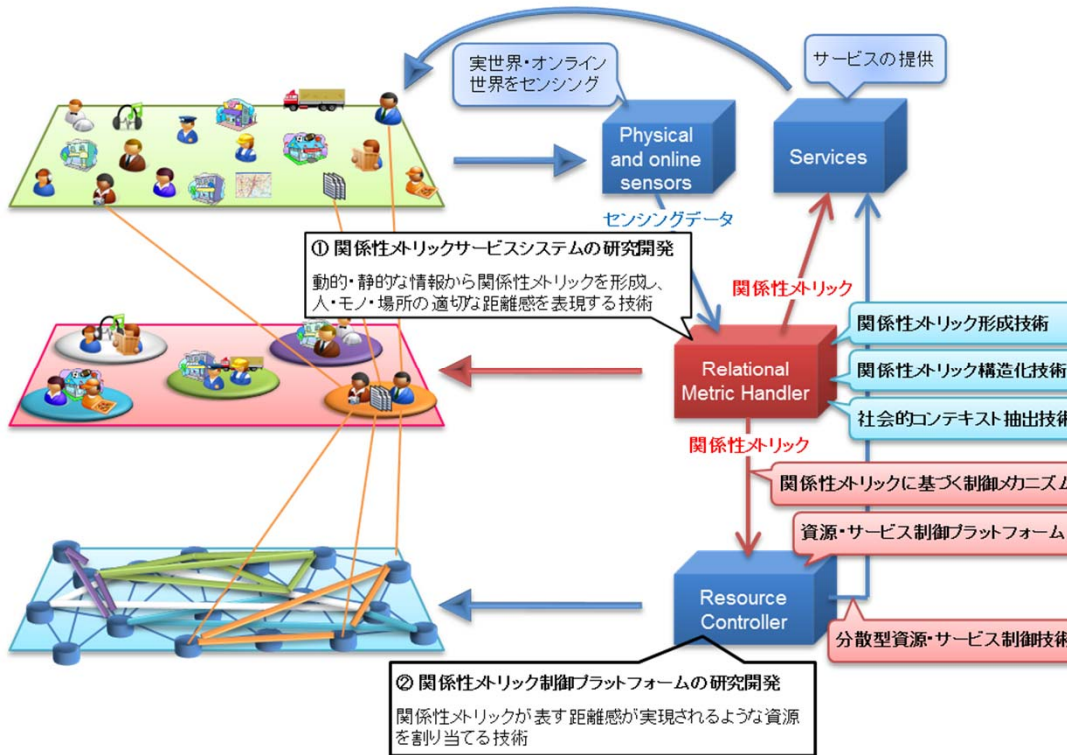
実世界・オンライン世界をセンシング

サービスの提供

Physical and online sensors

Services

センシングデータ

① 関係性メトリックサービスシステムの研究開発

動的・静的な情報から関係性メトリックを形成し、人・モノ・場所の適切な距離感を表現する技術

関係性メトリック

関係性メトリック形成技術

関係性メトリック構造化技術

社会的コンテキスト抽出技術

Relational Metric Handler

関係性メトリック

関係性メトリックに基づく制御メカニズム

資源・サービス制御プラットフォーム

Resource Controller

分散型資源・サービス制御技術

② 関係性メトリック制御プラットフォームの研究開発

関係性メトリックが表す距離感が実現されるような資源を割り当てる技術